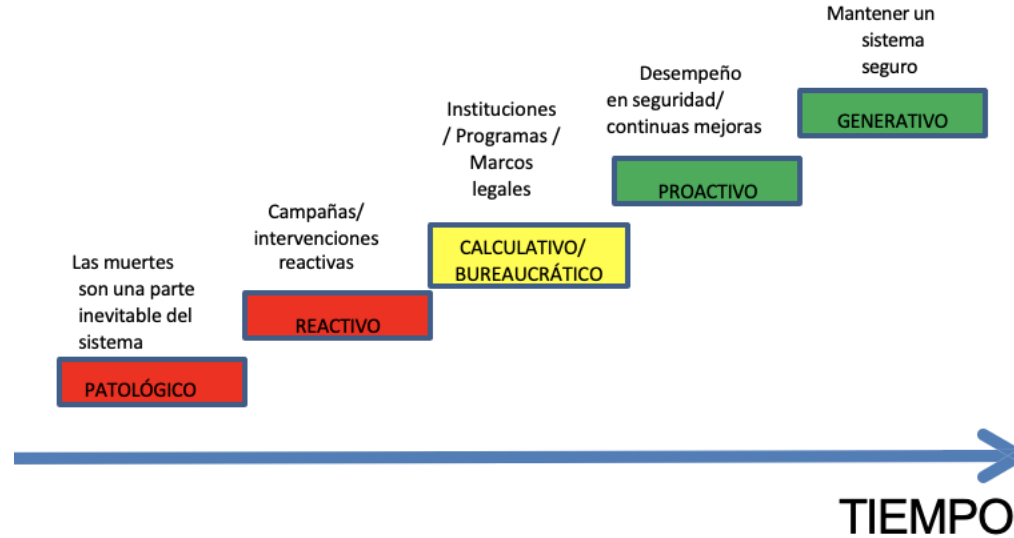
Las muertes son una parte inevitable del sistema

PATOLÓGICO

Campañas/ intervenciones reactivas

REACTIVO

Instituciones / Programas / Marcos legales

CALCULATIVO/ BUREAUCRÁTICO

Desempeño en seguridad/ continuas mejoras

PROACTIVO

Mantener un sistema seguro

GENERATIVO

TIEMPO